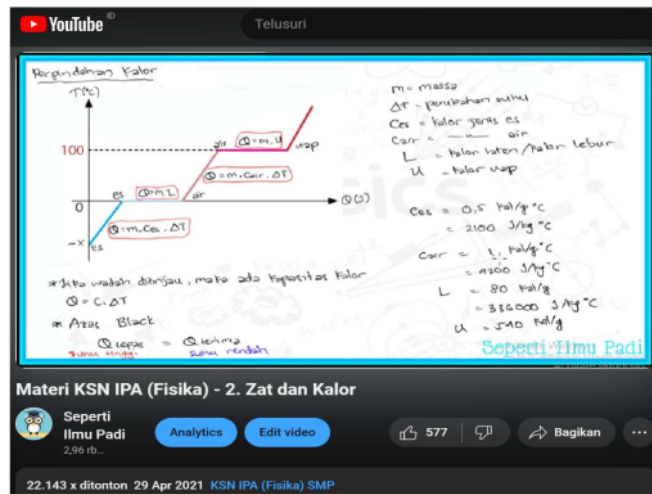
YouTube

Telusuri

Perpindahan Kalor

T(°C)

100

0

−X

es

es

air

air

uap

Q = m.L

Q = m.U

Q = m.Cair.ΔT

Q = m.Ces.ΔT

Q (J)

m = massa
ΔT = perubahan suhu
Ces = kalor jenis es
Cair = — — air
L = kalor laten/kalor lebur
U = kalor uap

Ces = 0,5 kal/g °C
= 2100 J/kg °C

Cair = 1 kal/g °C
= 4200 J/kg °C

L = 80 kal/g
= 336000 J/kg °C

U = 540 kal/g

*Jika wadah ditinjau, maka ada kapasitas kalor
Q = C . ΔT

* Azas Black

Q lepas = Q terima
suhu tinggi   suhu rendah

Seperti Ilmu Padi

Materi KSN IPA (Fisika) - 2. Zat dan Kalor

Seperti Ilmu Padi
2,96 rb...

Analytics

Edit video

577

Bagikan

22.143 x ditonton 29 Apr 2021 KSN IPA (Fisika) SMP